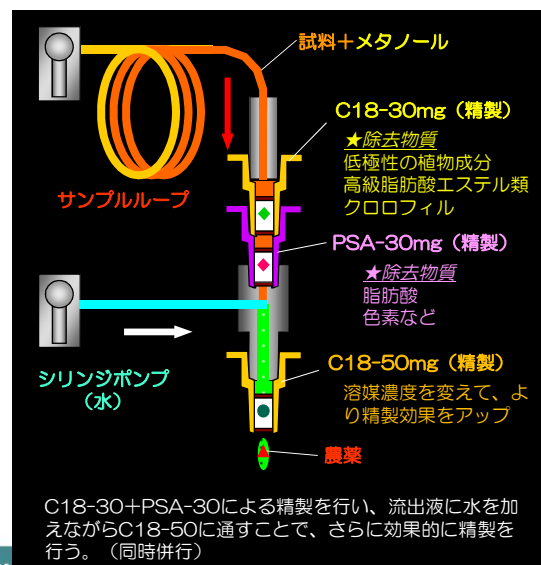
試料＋メタノール

サンプルループ

C18-30mg（精製）
★除去物質
低極性の植物成分
高級脂肪酸エステル類
クロロフィル

PSA-30mg（精製）
★除去物質
脂肪酸
色素など

シリンジポンプ
（水）

C18-50mg（精製）
溶媒濃度を変えて、より精製効果をアップ

農薬

C18-30＋PSA-30による精製を行い、流出液に水を加えながらC18-50に通すことで、さらに効果的に精製を行う。（同時併行）